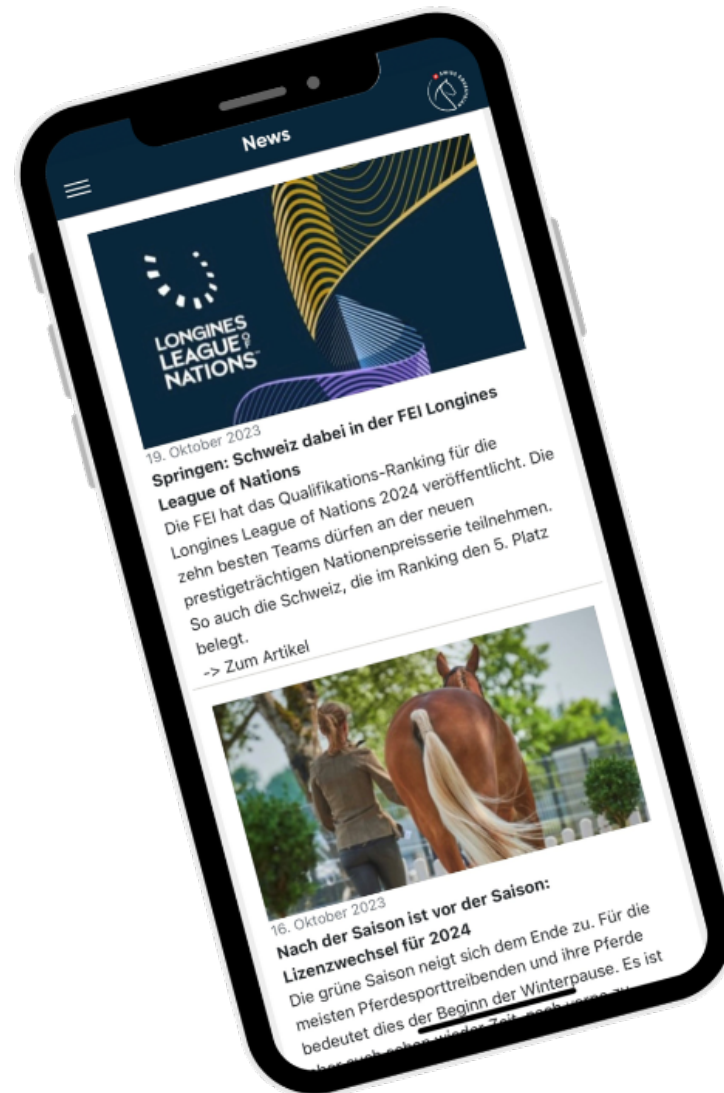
News

LONGINES LEAGUE NATIONS

19. Oktober 2023

Springen: Schweiz dabei in der FEI Longines League of Nations

Die FEI hat das Qualifikations-Ranking für die Longines League of Nations 2024 veröffentlicht. Die zehn besten Teams dürfen an der neuen prestigeträchtigen Nationenpreisserie teilnehmen. So auch die Schweiz, die im Ranking den 5. Platz belegt.

-> Zum Artikel

16. Oktober 2023

Nach der Saison ist vor der Saison: Lizenzwechsel für 2024

Die grüne Saison neigt sich dem Ende zu. Für die meisten Pferdesporttreibenden und ihre Pferde bedeutet dies der Beginn der Winterpause. Es ist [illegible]